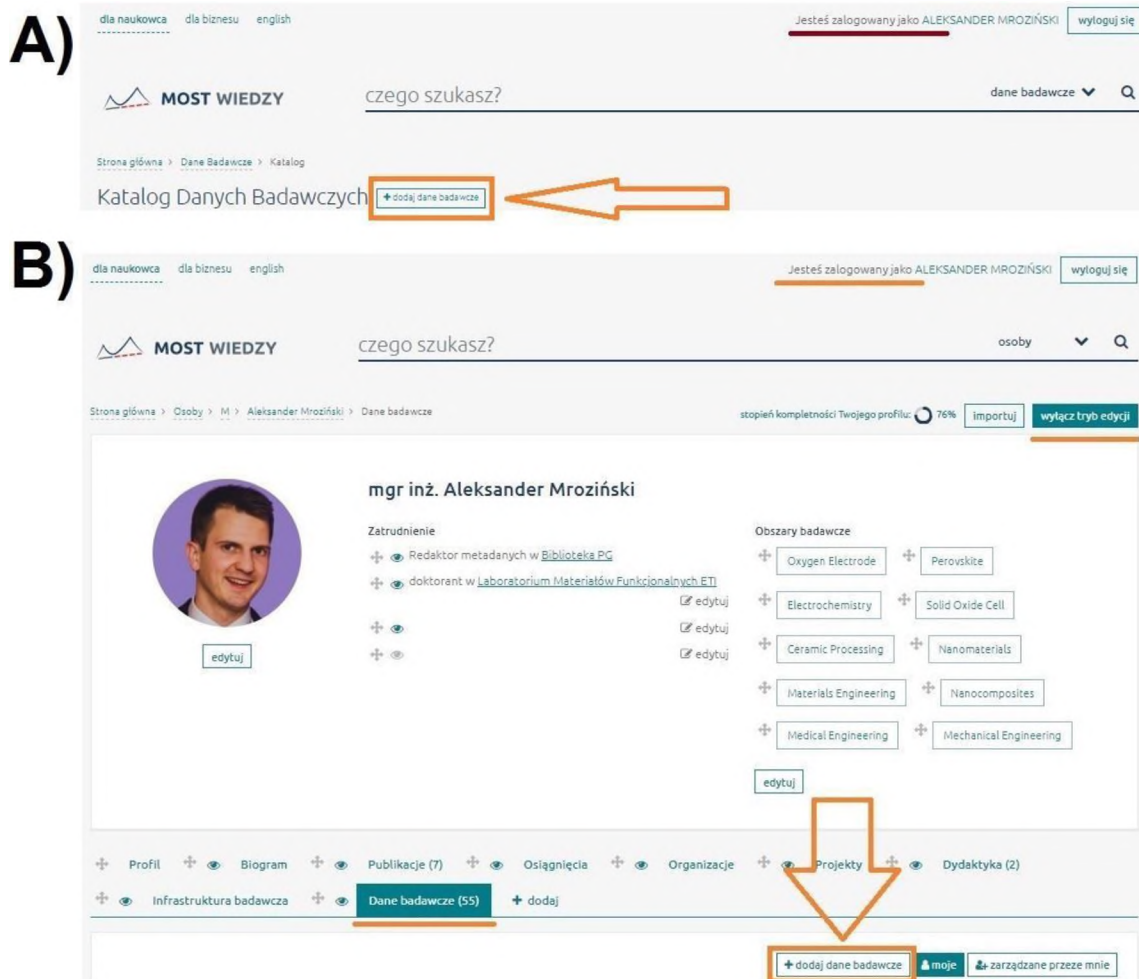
A)

dla naukowca dla biznesu english

Jesteś zalogowany jako ALEKSANDER MROZIŃSKI wyloguj się

MOST WIEDZY

czego szukasz?

dane badawcze

Strona główna > Dane Badawcze > Katalog

Katalog Danych Badawczych + dodaj dane badawcze

B)

dla naukowca dla biznesu english

Jesteś zalogowany jako ALEKSANDER MROZIŃSKI wyloguj się

MOST WIEDZY

czego szukasz?

osoby

Strona główna > Osoby > M > Aleksander Mroziński > Dane badawcze

stopień kompletności Twojego profilu: 76% importuj wyłącz tryb edycji

mgr inż. Aleksander Mroziński

Zatrudnienie

Redaktor metadanych w Biblioteka PG

doktorant w Laboratorium Materiałów Funkcjonalnych ETI

edytuj

edytuj

edytuj

edytuj

Obszary badawcze

Oxygen Electrode

Perovskite

Electrochemistry

Solid Oxide Cell

Ceramic Processing

Nanomaterials

Materials Engineering

Nanocomposites

Medical Engineering

Mechanical Engineering

edytuj

Profil Biogram Publikacje (7) Osiągnięcia Organizacje Projekty Dydaktyka (2)

Infrastruktura badawcza Dane badawcze (55) + dodaj

+ dodaj dane badawcze moje zarządzane przeze mnie